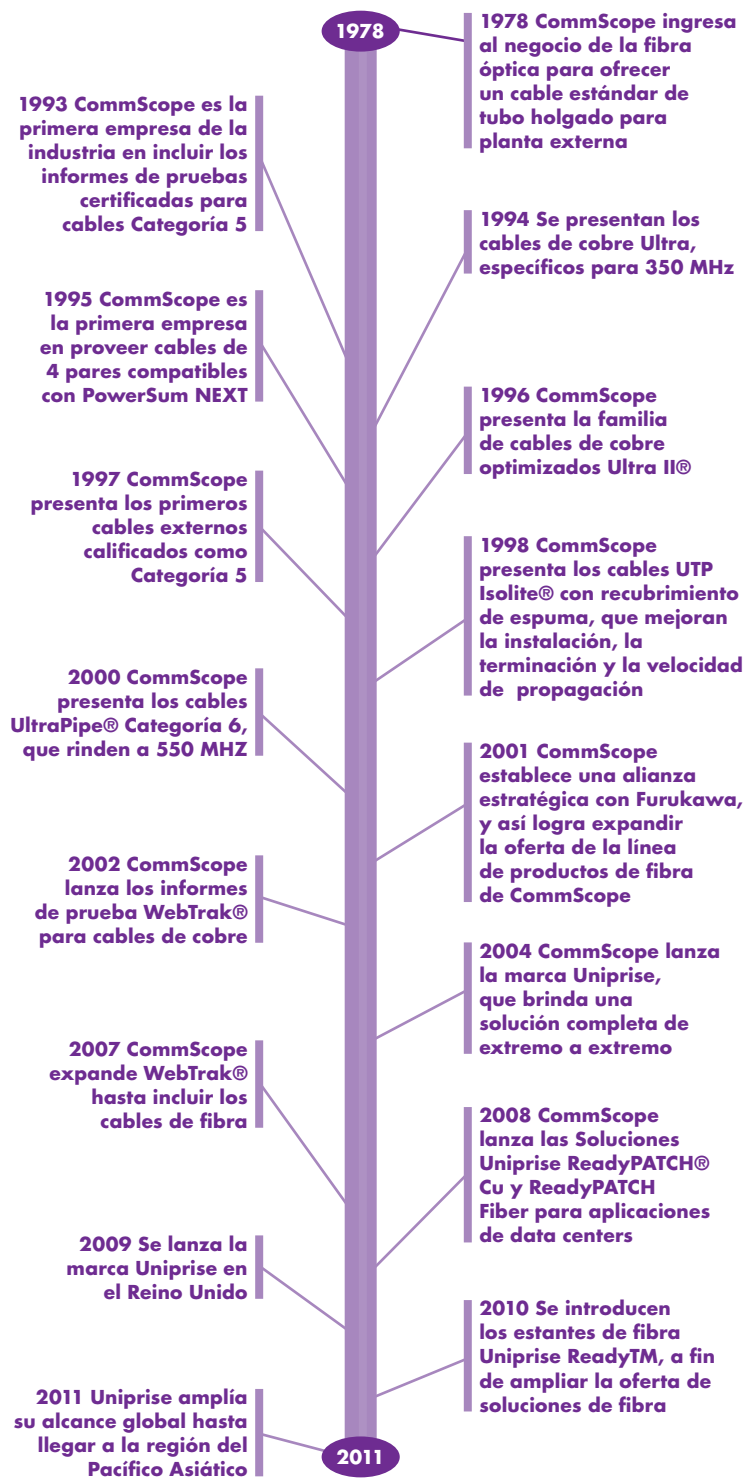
1978

1978 CommScope ingresa al negocio de la fibra óptica para ofrecer un cable estándar de tubo holgado para planta externa

1993 CommScope es la primera empresa de la industria en incluir los informes de pruebas certificadas para cables Categoría 5

1994 Se presentan los cables de cobre Ultra, específicos para 350 MHz

1995 CommScope es la primera empresa en proveer cables de 4 pares compatibles con PowerSum NEXT

1996 CommScope presenta la familia de cables de cobre optimizados Ultra II®

1997 CommScope presenta los primeros cables externos calificados como Categoría 5

1998 CommScope presenta los cables UTP Isolite® con recubrimiento de espuma, que mejoran la instalación, la terminación y la velocidad de propagación

2000 CommScope presenta los cables UltraPipe® Categoría 6, que rinden a 550 MHZ

2001 CommScope establece una alianza estratégica con Furukawa, y así logra expandir la oferta de la línea de productos de fibra de CommScope

2002 CommScope lanza los informes de prueba WebTrak® para cables de cobre

2004 CommScope lanza la marca Uniprise, que brinda una solución completa de extremo a extremo

2007 CommScope expande WebTrak® hasta incluir los cables de fibra

2008 CommScope lanza las Soluciones Uniprise ReadyPATCH® Cu y ReadyPATCH Fiber para aplicaciones de data centers

2009 Se lanza la marca Uniprise en el Reino Unido

2010 Se introducen los estantes de fibra Uniprise ReadyTM, a fin de ampliar la oferta de soluciones de fibra

2011 Uniprise amplía su alcance global hasta llegar a la región del Pacífico Asiático

2011